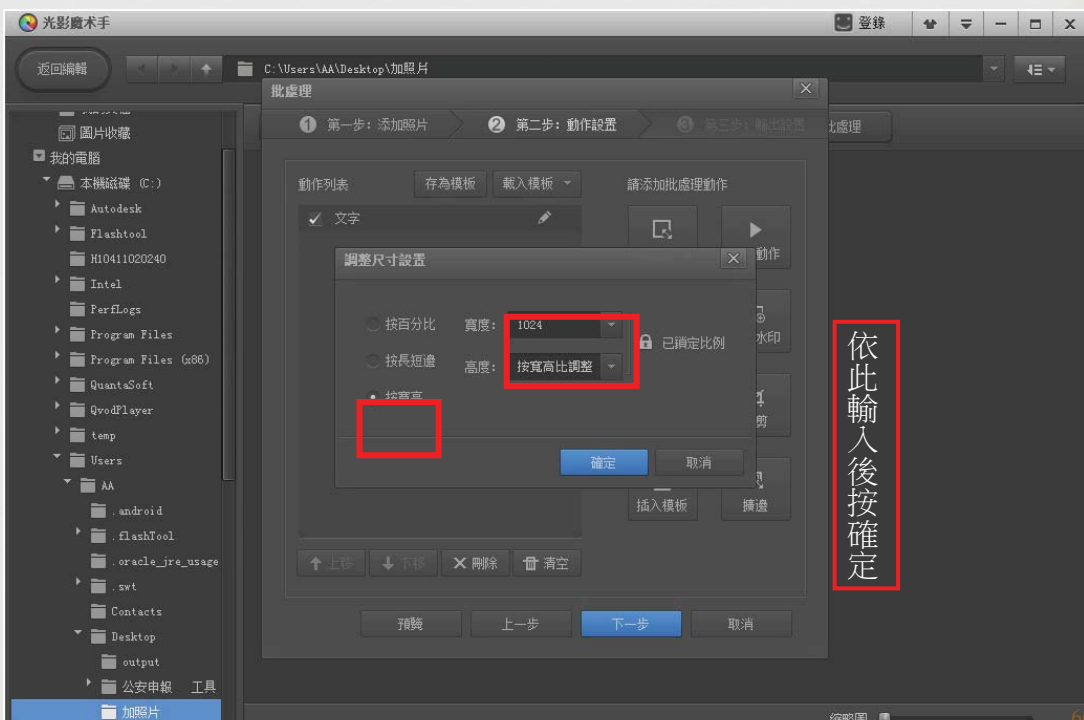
光影魔术手
登錄
返回編輯
C:\Users\AA\Desktop\加照片
批處理
圖片收藏
我的電腦
本機磁碟 (C:)
Autodesk
Flashtool
H10411020240
Intel
PerfLogs
Program Files
Program Files (x86)
QuantaSoft
QvodPlayer
temp
Users
AA
.android
.flashTool
.oracle_jre_usage
.swt
Contacts
Desktop
output
公安申報 工具
加照片
第一步：添加照片
第二步：動作設置
第三步：輸出設置
批處理
動作列表
存為模板
載入模板
請添加批處理動作
文字
動作
水印
剪
插入模板
擴邊
調整尺寸設置
按百分比
按長短邊
按寬高
寬度：
1024
高度：
按寬高比調整
已鎖定比例
確定
取消
上移
下移
刪除
清空
預覽
上一步
下一步
取消
依此輸入後按確定
縮略圖